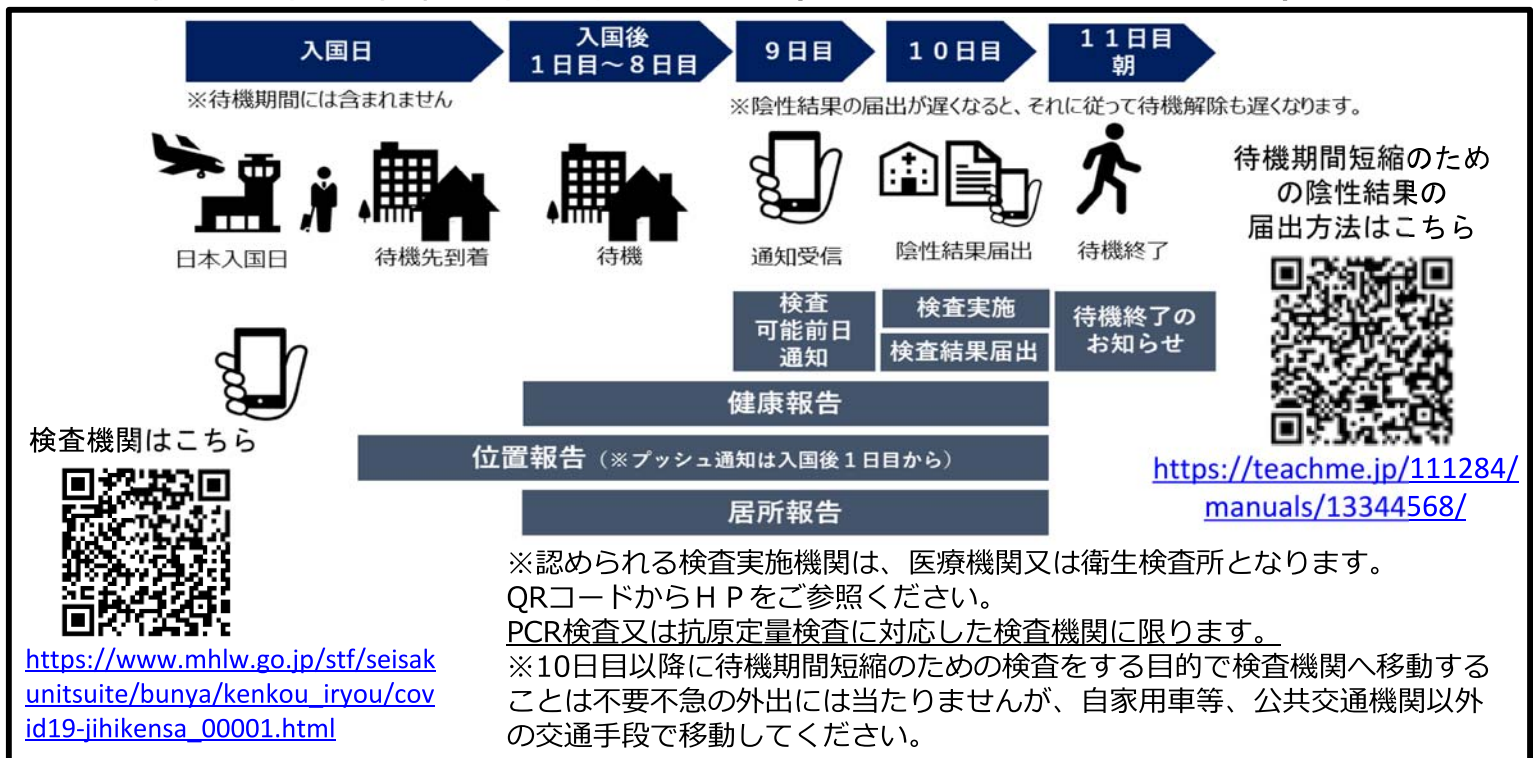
入国日

入国後 1日目～8日目

9日目

10日目

11日目 朝

※待機期間には含まれません

※陰性結果の届出が遅くなると、それに従って待機解除も遅くなります。

日本入国日

待機先到着

待機

通知受信

陰性結果届出

待機終了

待機期間短縮のための陰性結果の届出方法はこちら

検査可能前日通知

検査実施

検査結果届出

待機終了のお知らせ

健康報告

検査機関はこちら

位置報告（※プッシュ通知は入国後１日目から）

居所報告

https://teachme.jp/111284/manuals/13344568/

https://www.mhlw.go.jp/stf/seisakunitsuite/bunya/kenkou_iryou/covid19-jihikensa_00001.html

※認められる検査実施機関は、医療機関又は衛生検査所となります。QRコードからＨＰをご参照ください。
PCR検査又は抗原定量検査に対応した検査機関に限ります。
※10日目以降に待機期間短縮のための検査をする目的で検査機関へ移動することは不要不急の外出には当たりませんが、自家用車等、公共交通機関以外の交通手段で移動してください。